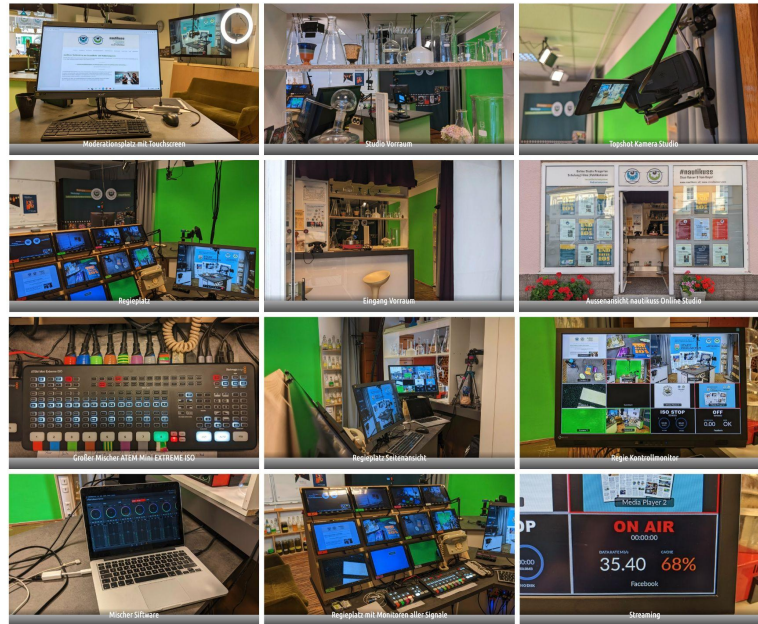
Moderationsplatz mit Touchscreen

Studio Vorraum

Topshot Kamera Studio

Regieplatz

Eingang Vorraum

#nautikuss

Aussenansicht nautikuss Online Studio

Großer Mischer ATEM Mini EXTREME ISO

Regieplatz Seitenansicht

ISO STOP

OFF

00:00

Regie Kontrollmonitor

Mischer Software

Regieplatz mit Monitoren aller Signale

Media Player 2

ON AIR

00:00:00

35.40

68%

Facebook

Streaming